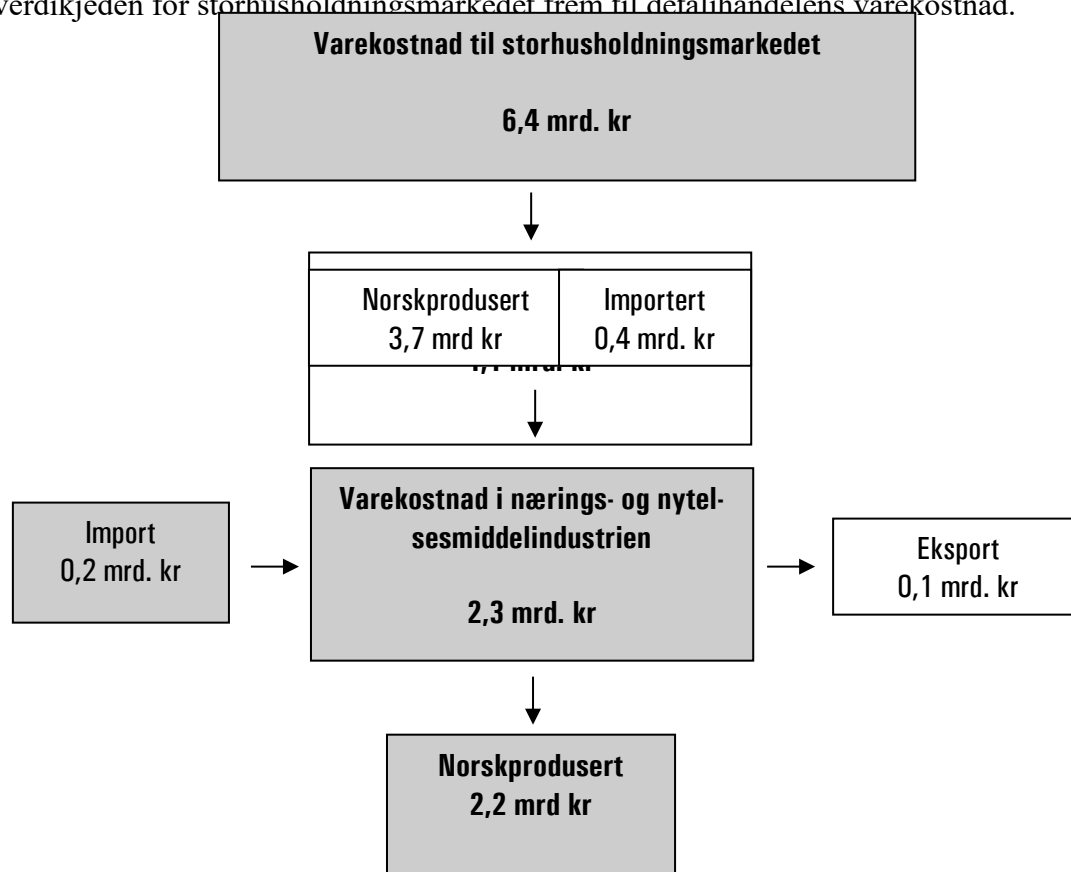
Verdikjeden for storhusholdningsmarkedet frem til detaljhandelens varekostnad.

Varekostnad til storhusholdningsmarkedet

6,4 mrd. kr

Norskprodusert 3,7 mrd kr

Importert 0,4 mrd. kr

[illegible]

Import 0,2 mrd. kr

Varekostnad i nærings- og nytelsesmiddelindustrien

2,3 mrd. kr

Eksport 0,1 mrd. kr

Norskprodusert 2,2 mrd kr